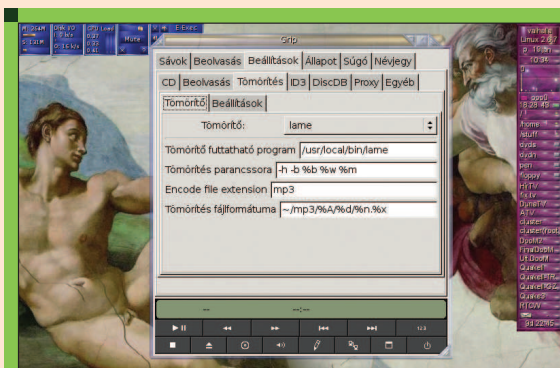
Grip

Sávok Beolvasás Beállítások Állapot Súgó Névjegy

CD Beolvasás Tömörítés ID3 DiscDB Proxy Egyéb

Tömörítő Beállítások

Tömörítő: lame

Tömörítő futtatható program /usr/local/bin/lame

Tömörítés parancssora -h -b %b %w %m

Encode file extension mp3

Tömörítés fájlformátuma ~/mp3/%A/%d/%n.%x

--:--

E Exec

Mute

Linux 2.6

18:28:45

/home

/stuff

dvdn

floppy

Quake

Quake2

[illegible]